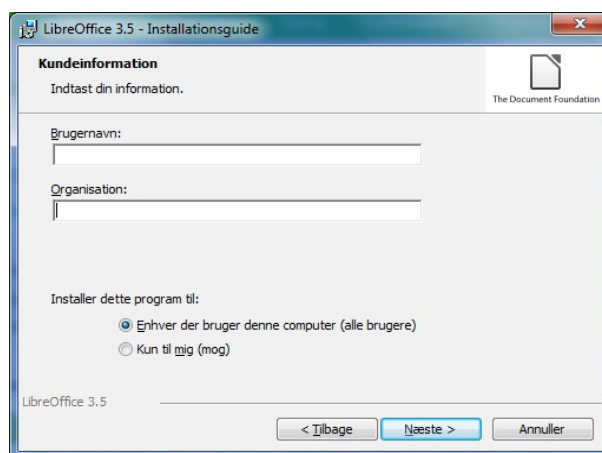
LibreOffice 3.5 - Installationsguide

Kundeinformation

Indtast din information.

The Document Foundation

Brugernavn:

Organisation:

Installer dette program til:

Enhver der bruger denne computer (alle brugere)

Kun til mig (mog)

LibreOffice 3.5

< Tilbage

Næste >

Annuller